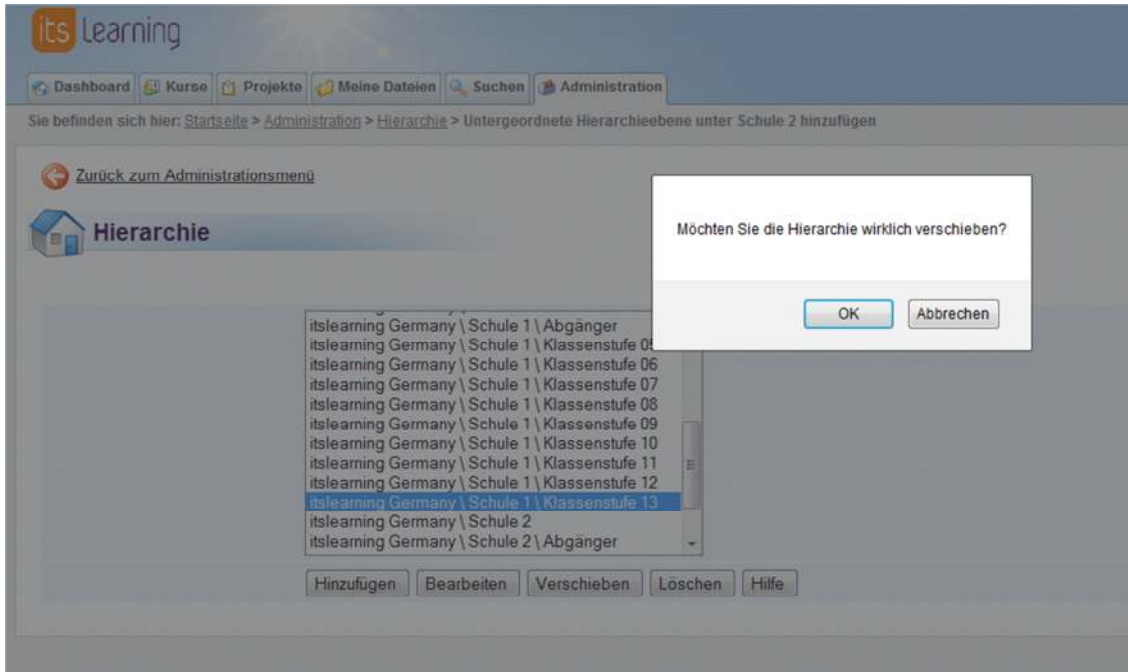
its learning

Dashboard Kurse Projekte Meine Dateien Suchen Administration

Sie befinden sich hier: Startseite > Administration > Hierarchie > Untergeordnete Hierarchieebene unter Schule 2 hinzufügen

Zurück zum Administrationsmenü

Hierarchie

Möchten Sie die Hierarchie wirklich verschieben?

OK Abbrechen

itslearning Germany \ Schule 1 \ Abgänger
itslearning Germany \ Schule 1 \ Klassenstufe 0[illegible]
itslearning Germany \ Schule 1 \ Klassenstufe 06
itslearning Germany \ Schule 1 \ Klassenstufe 07
itslearning Germany \ Schule 1 \ Klassenstufe 08
itslearning Germany \ Schule 1 \ Klassenstufe 09
itslearning Germany \ Schule 1 \ Klassenstufe 10
itslearning Germany \ Schule 1 \ Klassenstufe 11
itslearning Germany \ Schule 1 \ Klassenstufe 12
itslearning Germany \ Schule 1 \ Klassenstufe 13
itslearning Germany \ Schule 2
itslearning Germany \ Schule 2 \ Abgänger

Hinzufügen Bearbeiten Verschieben Löschen Hilfe